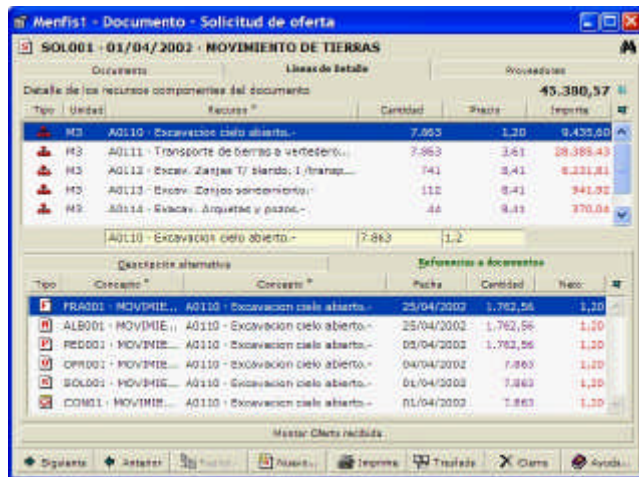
Menfis1 - Documento - Solicitud de oferta

SOL001 - 01/04/2002 - MOVIMIENTO DE TIERRAS

Documento | Líneas de Detalle | Proveedores

Detalle de los recursos componentes del documento 45.380,57

| Tipo | Unidad | Recurso * | Cantidad | Precio | Importe |
|---|---|---|---|---|---|
| | M3 | A0110 - Excavacion cielo abierto.- | 7.863 | 1,20 | 9.435,60 |
| | M3 | A0111 - Transporte de tierras a vertedero... | 7.863 | 3,61 | 28.385,43 |
| | M3 | A0112 - Excav. Zanjas T/ blando. 1 /transp... | 741 | 8,41 | 6.231,81 |
| | M3 | A0113 - Excav. Zanjas sondeamiento.- | 112 | 8,41 | 941,92 |
| | M3 | A0114 - Excav. Arquetas y pozos.- | 44 | 8,41 | 370,04 |

A0110 - Excavacion cielo abierto.- 7.863 1,2

Descripción alternativa | Referencias a documentos

| Tipo | Concepto * | Concepto * | Fecha | Cantidad | Neto |
|---|---|---|---|---|---|
| | FRA001 - MOVIMIE... | A0110 - Excavacion cielo abierto.- | 25/04/2002 | 1.762,56 | 1,20 |
| | ALB001 - MOVIMIE... | A0110 - Excavacion cielo abierto.- | 25/04/2002 | 1.762,56 | 1,20 |
| | PED001 - MOVIMIE... | A0110 - Excavacion cielo abierto.- | 05/04/2002 | 1.762,56 | 1,20 |
| | OFR001 - MOVIMIE... | A0110 - Excavacion cielo abierto.- | 04/04/2002 | 7.863 | 1,20 |
| | SOL001 - MOVIMIE... | A0110 - Excavacion cielo abierto.- | 01/04/2002 | 7.863 | 1,20 |
| | CON001 - MOVIMIE... | A0110 - Excavacion cielo abierto.- | 01/04/2002 | 7.863 | 1,20 |

Mostrar Oferta recibida

Siguiente | Anterior | Totales | Nuevo... | Imprimir | Traslado | Cierre | Ayuda...